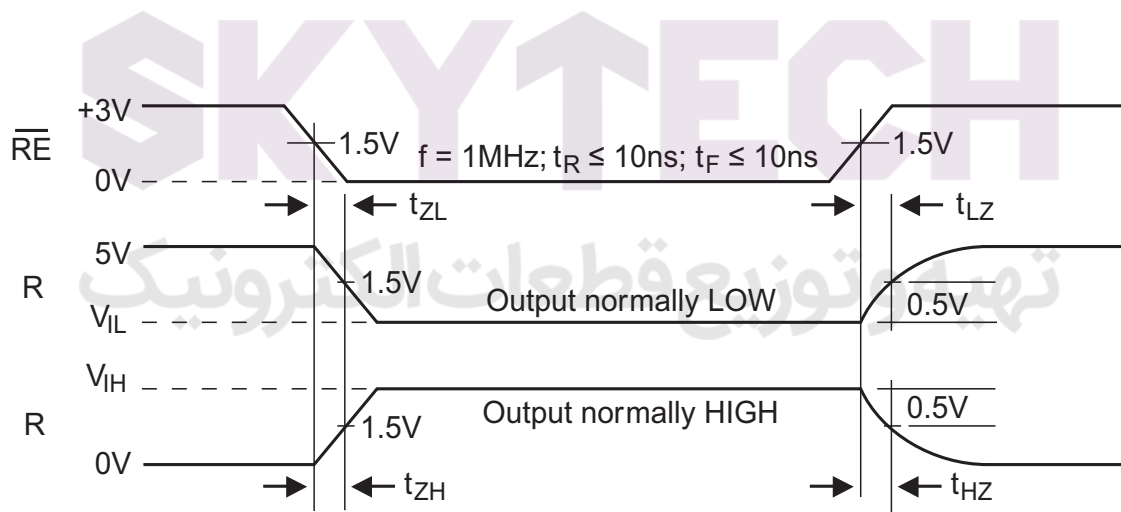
SKYTECH

تهیه و توزیع قطعات الکترونیک

+3V
$\overline{RE}$
1.5V
f = 1MHz; $t_R \leq 10ns$; $t_F \leq 10ns$
1.5V
0V
$t_{ZL}$
$t_{LZ}$
5V
R
1.5V
Output normally LOW
0.5V
$V_{IL}$
$V_{IH}$
Output normally HIGH
0.5V
R
1.5V
0V
$t_{ZH}$
$t_{HZ}$